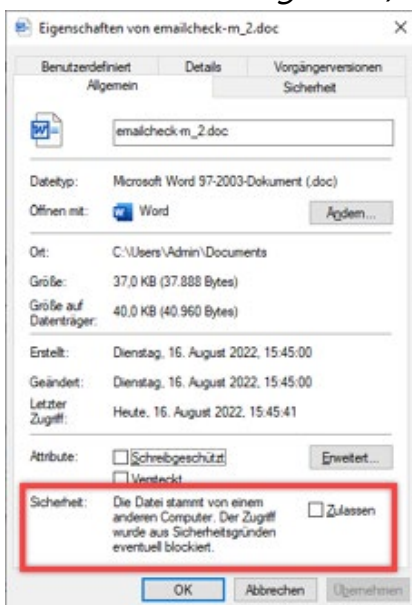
Eigenschaften von emailcheck-m_2.doc

Benutzerdefiniert | Details | Vorgängerversionen
Allgemein | Sicherheit

emailcheck-m_2.doc

Dateityp: Microsoft Word 97-2003-Dokument (.doc)
Öffnen mit: Word
Ändern...

Ort: C:\Users\Admin\Documents
Größe: 37,0 KB (37.888 Bytes)
Größe auf Datenträger: 40,0 KB (40.960 Bytes)

Erstellt: Dienstag, 16. August 2022, 15:45:00
Geändert: Dienstag, 16. August 2022, 15:45:00
Letzter Zugriff: Heute, 16. August 2022, 15:45:41

Attribute: Schreibgeschützt
Versteckt
Erweitert...

Sicherheit: Die Datei stammt von einem anderen Computer. Der Zugriff wurde aus Sicherheitsgründen eventuell blockiert.
Zulassen

OK
Abbrechen
Übernehmen